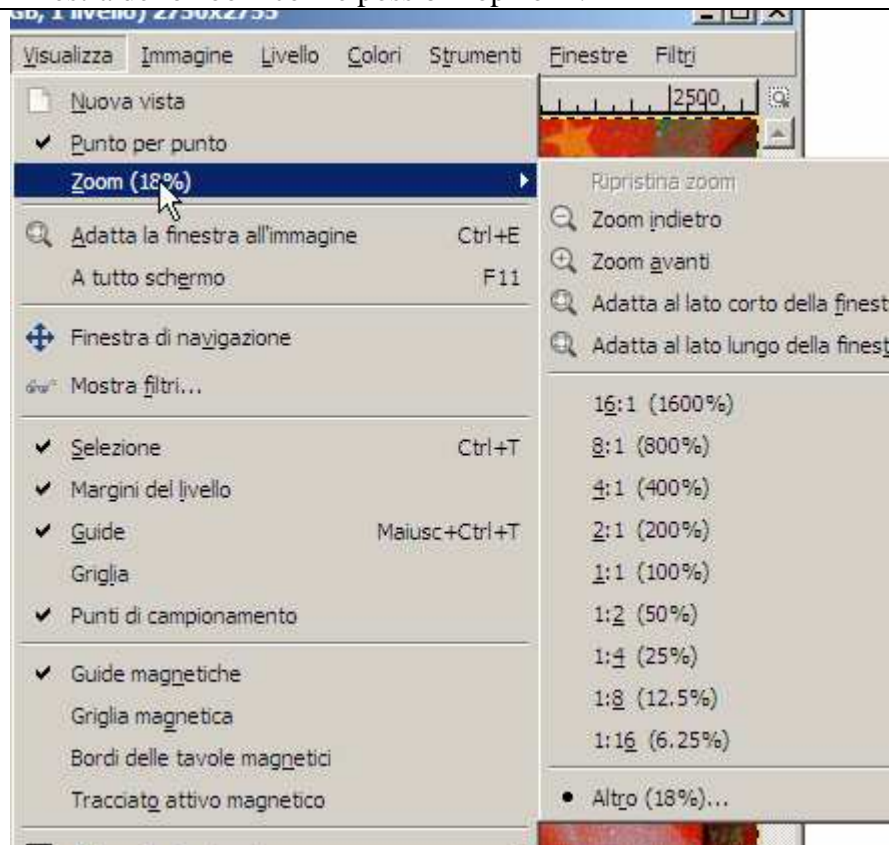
GB, 1 livello) 2736x2736

Visualizza Immagine Livello Colori Strumenti Finestre Filtri

2500

Nuova vista
Punto per punto
Zoom (18%)
Adatta la finestra all'immagine Ctrl+E
A tutto schermo F11
Finestra di navigazione
Mostra filtri...
Selezione Ctrl+T
Margini del livello
Guide Maiusc+Ctrl+T
Griglia
Punti di campionamento
Guide magnetiche
Griglia magnetica
Bordi delle tavole magnetici
Tracciato attivo magnetico

Ripristina zoom
Zoom indietro
Zoom avanti
Adatta al lato corto della finest
Adatta al lato lungo della finest
16:1 (1600%)
8:1 (800%)
4:1 (400%)
2:1 (200%)
1:1 (100%)
1:2 (50%)
1:4 (25%)
1:8 (12.5%)
1:16 (6.25%)
Altro (18%)...